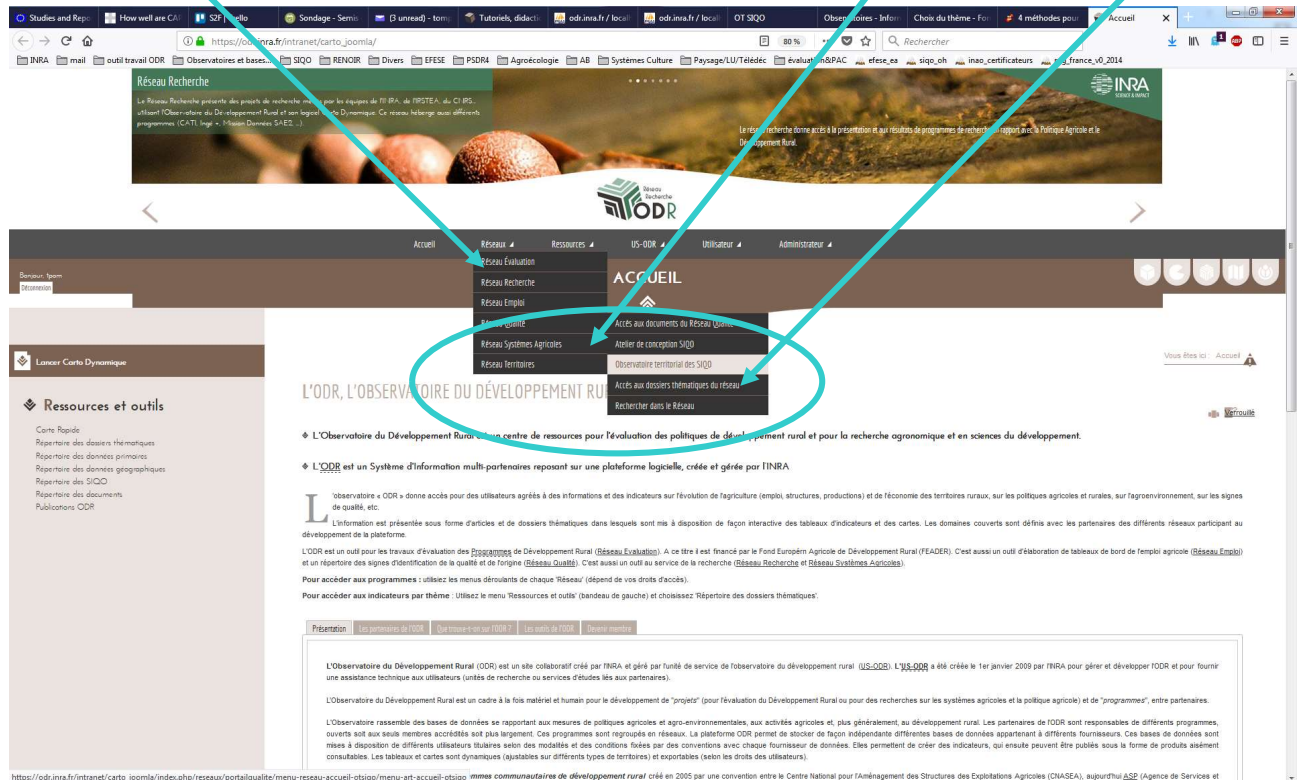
Studies and Repo | How well are CA | S2F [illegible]ello | Sondage - Semis | (3 unread) - tom | Tutoriels, didacti | odr.inra.fr / locall | odr.inra.fr / locall | OT SIQO | Obse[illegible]toires - Infor | Choix du thème - For | 4 méthodes pour | Accueil

https://od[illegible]inra.fr/intranet/carto_joomla/

80 %

Rechercher

INRA | mail | outil travail ODR | Observatoires et bases... | SIQO | RENOIR | Divers | EFESE | PSDR4 | Agroécologie | AB | Systèmes Culture | Paysage/LU/Télédéc | évaluat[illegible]&PAC | efese_ea | siqo_oh | inao_certificateurs | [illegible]_france_v0_2014

Réseau Recherche

Le Réseau Recherche présente des projets de recherche me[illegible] par les équipes de l'INRA, de l'IRSTEA, du CIRS... utilisant l'Observatoire du Développement Rural et son logiciel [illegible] Dynamique. Ce réseau héberge aussi différents programmes (CATI Ingé +, Mission Données SAE2, ...)

INRA

Le réseau recherche donne accès à la présentation et aux résultats de programmes de recherche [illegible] rapport avec la Politique Agricole et le Développement Rural.

Réseau Recherche ODR

Accueil | Réseaux | Ressources | US-ODR | Utilisateur | Administrateur

Bonjour, tpom
Déconnexion

ACCUEIL

Réseau Évaluation
Réseau Recherche
Réseau Emploi
Réseau Qualité
Réseau Systèmes Agricoles
Réseau Territoires

Accès aux documents du Réseau Qualité
Atelier de conception SIQO
Observatoire territorial des SIQO
Accès aux dossiers thématiques du réseau
Rechercher dans le Réseau

Lancer Carto Dynamique

Ressources et outils

Carte Rapide
Répertoire des dossiers thématiques
Répertoire des données primaires
Répertoire des données géographiques
Répertoire des SIQO
Répertoire des documents
Publications ODR

Vous êtes ici : Accueil

L'ODR, L'OBSERVATOIRE DU DÉVELOPPEMENT RUR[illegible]

Verrouillé

L'Observatoire du Développement Rural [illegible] un centre de ressources pour l'évaluation des politiques de dév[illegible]ppement rural et pour la recherche agronomique et en sciences du développement.

L'ODR est un Système d'Information multi-partenaires reposant sur une plateforme logicielle, créée et gérée par l'INRA

L'observatoire « ODR » donne accès pour des utilisateurs agréés à des informations et des indicateurs sur l'évolution de l'agriculture (emploi, structures, productions) et de l'économie des territoires ruraux, sur les politiques agricoles et rurales, sur l'agroenvironnement, sur les signes de qualité, etc.

L'information est présentée sous forme d'articles et de dossiers thématiques dans lesquels sont mis à disposition de façon interactive des tableaux d'indicateurs et des cartes. Les domaines couverts sont définis avec les partenaires des différents réseaux participant au développement de la plateforme.

L'ODR est un outil pour les travaux d'évaluation des Programmes de Développement Rural (Réseau Evaluation). A ce titre il est financé par le Fond Européen Agricole de Développement Rural (FEADER). C'est aussi un outil d'élaboration de tableaux de bord de l'emploi agricole (Réseau Emploi) et un répertoire des signes d'identification de la qualité et de l'origine (Réseau Qualité). C'est aussi un outil au service de la recherche (Réseau Recherche et Réseau Systèmes Agricoles).

Pour accéder aux programmes : utilisez les menus déroulants de chaque 'Réseau' (dépend de vos droits d'accès).

Pour accéder aux indicateurs par thème : Utilisez le menu 'Ressources et outils' (bandeau de gauche) et choisissez 'Répertoire des dossiers thématiques'.

Présentation | Les partenaires de l'ODR | Que trouve-t-on sur l'ODR ? | Les outils de l'ODR | Devenir membre

L'Observatoire du Développement Rural (ODR) est un site collaboratif créé par l'INRA et géré par l'unité de service de l'observatoire du développement rural (US-ODR). L'US-ODR a été créée le 1er janvier 2009 par l'INRA pour gérer et développer l'ODR et pour fournir une assistance technique aux utilisateurs (unités de recherche ou services d'études liés aux partenaires).

L'Observatoire du Développement Rural est un cadre à la fois matériel et humain pour le développement de "projets" (pour l'évaluation du Développement Rural ou pour des recherches sur les systèmes agricoles et la politique agricole) et de "programmes", entre partenaires.

L'Observatoire rassemble des bases de données se rapportant aux mesures de politiques agricoles et agro-environnementales, aux activités agricoles et, plus généralement, au développement rural. Les partenaires de l'ODR sont responsables de différents programmes, ouverts soit aux seuls membres accrédités soit plus largement. Ces programmes sont regroupés en réseaux. La plateforme ODR permet de stocker de façon indépendante différentes bases de données appartenant à différents fournisseurs. Ces bases de données sont mises à disposition de différents utilisateurs titulaires selon des modalités et des conditions fixées par des conventions avec chaque fournisseur de données. Elles permettent de créer des indicateurs, qui ensuite peuvent être publiés sous la forme de produits aisément consultables. Les tableaux et cartes sont dynamiques (ajustables sur différents types de territoires) et exportables (selon les droits des utilisateurs).

https://odr.inra.fr/intranet/carto_joomla/index.php/reseaux/portailqualite/menu-reseau-accueil-otsiqo/menu-art-accueil-otsiqo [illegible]mmes communautaires de développement rural créé en 2005 par une convention entre le Centre National pour l'Aménagement des Structures des Exploitations Agricoles (CNASEA), aujourd'hui ASP (Agence de Services et